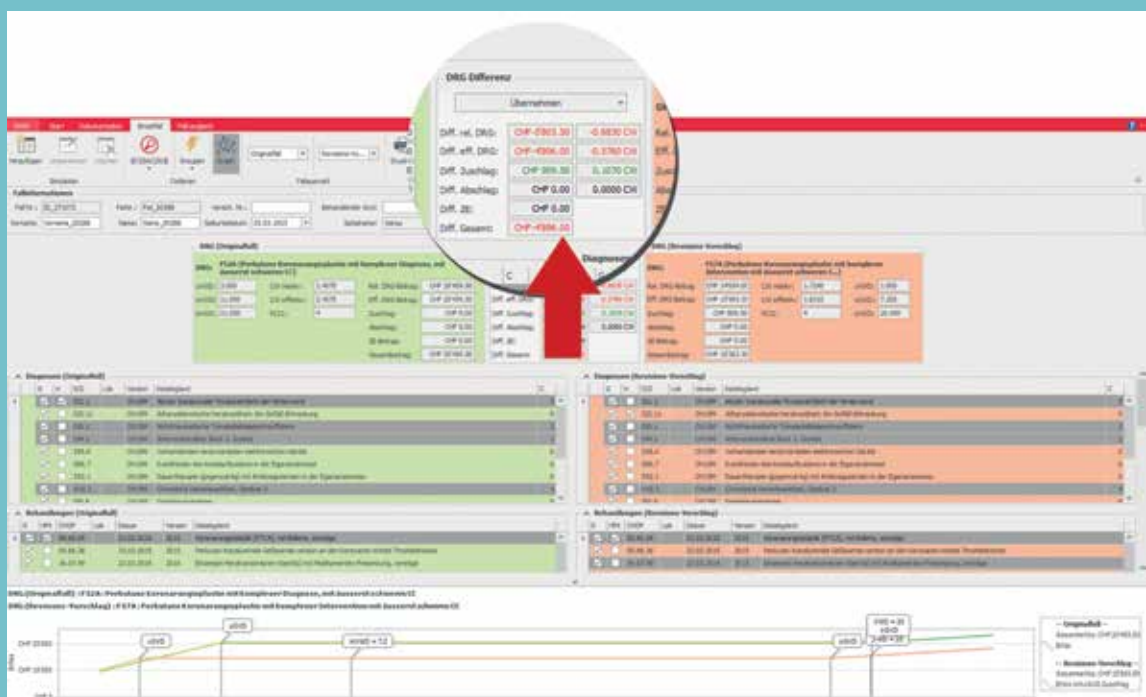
DRG-Differenz

Übernehmen

| | | |
|---|---|---|
| Diff. rel. DRG: | CHF-2'803.30 | -0.5830 CH |
| Diff. eff. DRG: | CHF-2'896.00 | -0.3780 CH |
| Diff. Zuschlag: | CHF 909.50 | 0.1070 CH |
| Diff. Abschlag: | CHF 0.00 | 0.0000 CH |
| Diff. ZE: | CHF 0.00 | |
| Diff. Gesamt: | CHF-2'896.00 | |

Diagnosen

Übernehmen

Start

Bearbeiten

Funktionen

Fallbearbeitungen

Diagnosen (Originalfall)

Diagnosen (Revisions-Vorschlag)

Behandlungen (Originalfall)

Behandlungen (Revisions-Vorschlag)

DRG (Originalfall)

DRG (Revisions-Vorschlag)

— Originalfall —

— Revisions-Vorschlag —

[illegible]